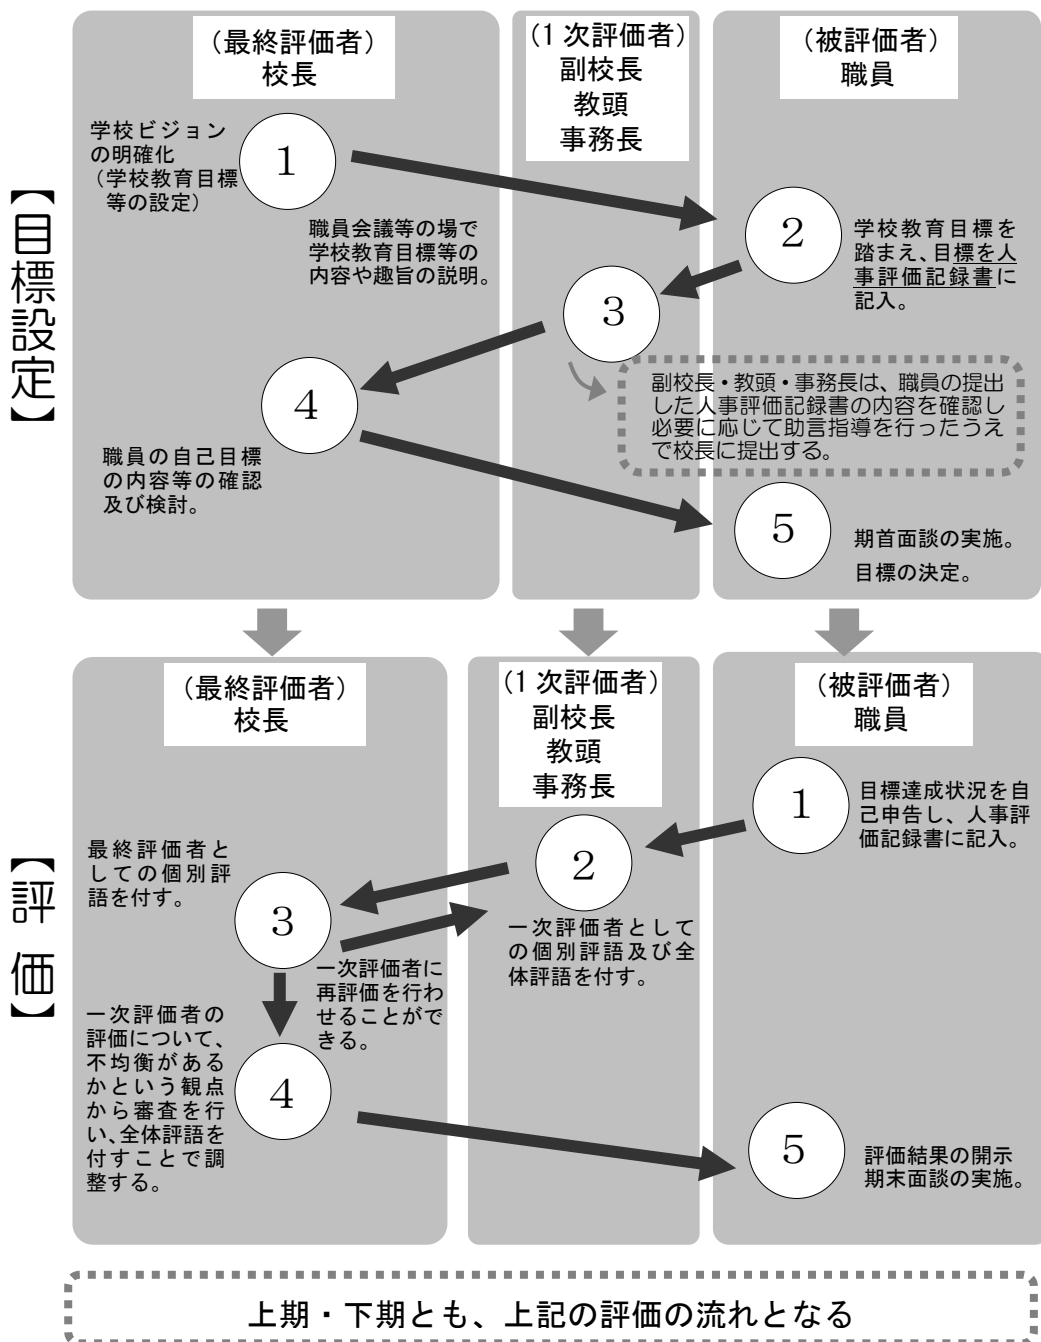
【目標設定】

（最終評価者）
校長

（1 次評価者）
副校長
教頭
事務長

（被評価者）
職員

学校ビジョンの明確化（学校教育目標等の設定）

1

職員会議等の場で学校教育目標等の内容や趣旨の説明。

2

学校教育目標を踏まえ、目標を人事評価記録書に記入。

3

副校長・教頭・事務長は、職員の提出した人事評価記録書の内容を確認し必要に応じて助言指導を行ったうえで校長に提出する。

4

職員の自己目標の内容等の確認及び検討。

5

期首面談の実施。
目標の決定。

【評価】

（最終評価者）
校長

（1 次評価者）
副校長
教頭
事務長

（被評価者）
職員

1

目標達成状況を自己申告し、人事評価記録書に記入。

2

最終評価者としての個別評語を付す。

3

一次評価者としての個別評語及び全体評語を付す。

一次評価者に再評価を行わせることができる。

一次評価者の評価について、不均衡があるかという観点から審査を行い、全体評語を付すことで調整する。

4

5

評価結果の開示
期末面談の実施。

上期・下期とも、上記の評価の流れとなる